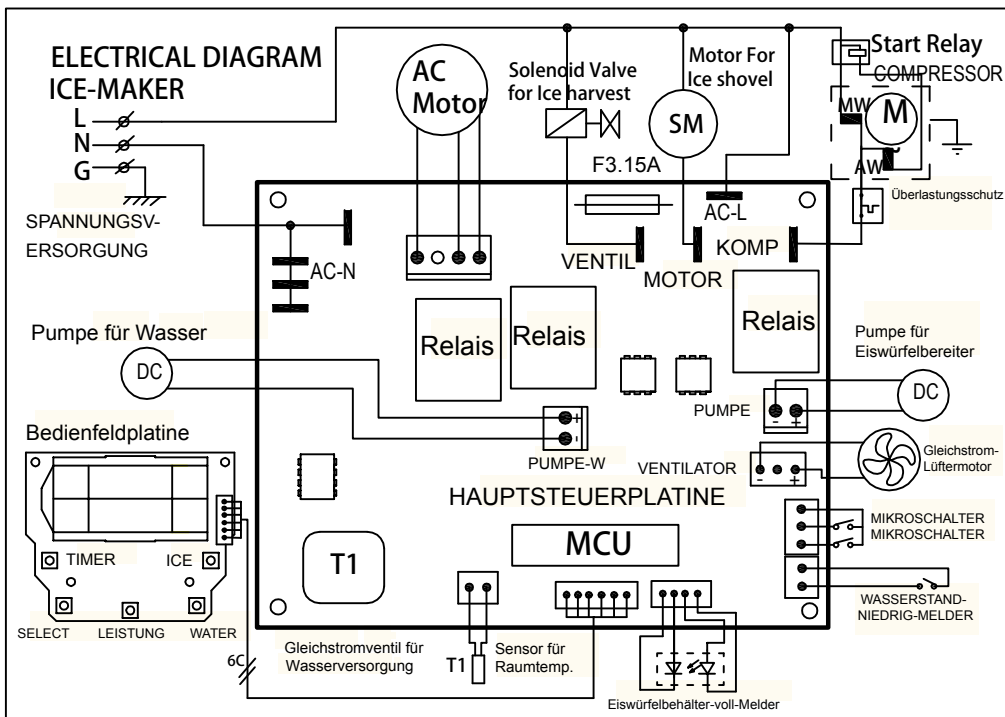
ELECTRICAL DIAGRAM
ICE-MAKER

L
N
G

SPANNUNGSVERSORGUNG

AC Motor

Solenoid Valve for Ice harvest

SM

Motor For Ice shovel

Start Relay
COMPRESSOR

MW
M
AW

Überlastungsschutz

F3.15A

AC-L

AC-N

VENTIL
MOTOR
KOMP

Relais
Relais
Relais

Pumpe für Wasser

DC

Pumpe für Eiswürfelbereiter

DC

PUMPE
- +

+
-
PUMPE-W

Bedienfeldplatine

TIMER
ICE

SELECT
LEISTUNG
WATER

VENTILATOR
- +

Gleichstrom-Lüftermotor

HAUPTSTEUERPLATINE

MIKROSCHALTER
MIKROSCHALTER

MCU

T1

WASSERSTAND-NIEDRIG-MELDER

6C

Gleichstromventil für Wasserversorgung

T1

Sensor für Raumtemp.

Eiswürfelbehälter-voll-Melder